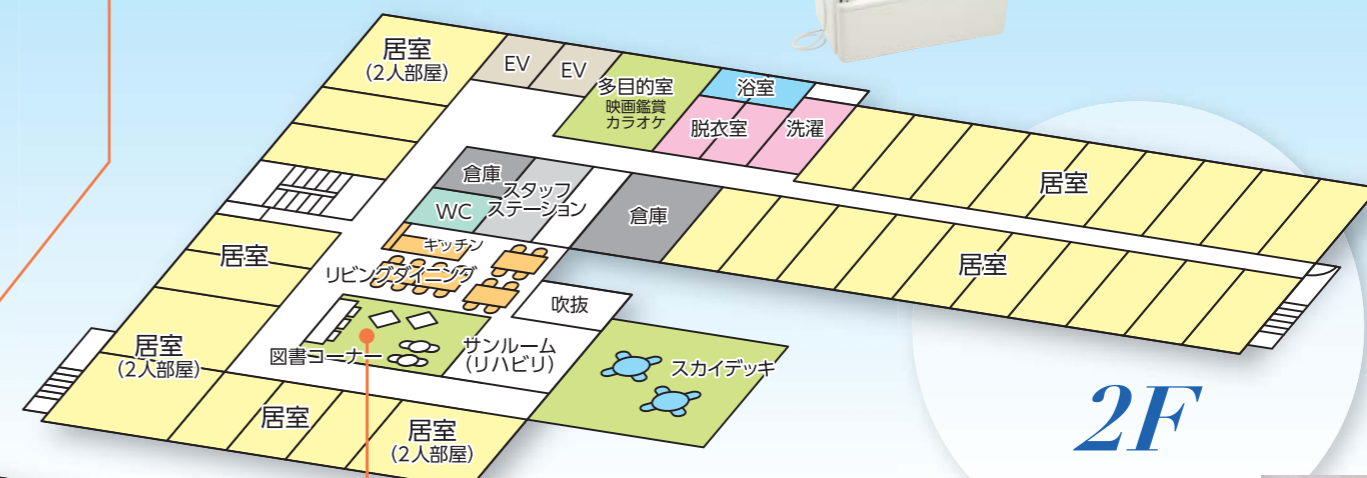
居室
(2人部屋)

EV

EV

多目的室
映画鑑賞
カラオケ

浴室

脱衣室

洗濯

居室

倉庫

スタッフ
ステーション

WC

倉庫

居室

キッチン

リビングダイニング

居室

吹抜

居室
(2人部屋)

図書コーナー

サンルーム
(リハビリ)

スカイデッキ

居室

居室
(2人部屋)

2F